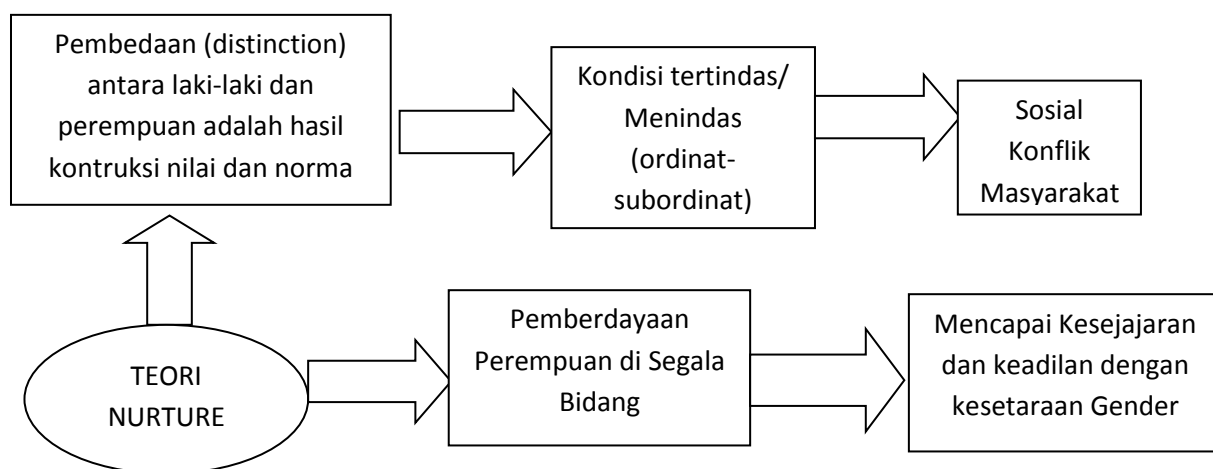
Pembedaan (distinction) antara laki-laki dan perempuan adalah hasil kontruksi nilai dan norma

Kondisi tertindas/ Menindas (ordinat-subordinat)

Sosial Konflik Masyarakat

TEORI NURTURE

Pemberdayaan Perempuan di Segala Bidang

Mencapai Kesejajaran dan keadilan dengan kesetaraan Gender